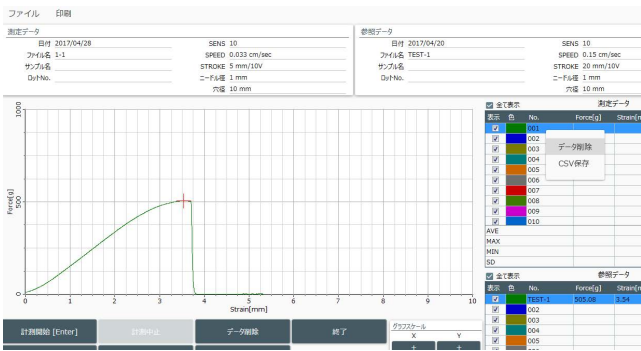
ファイル　印刷

測定データ

日付 2017/04/28
ファイル名 1-1
サンプル名
ロットNo.

SENS 10
SPEED 0.033 cm/sec
STROKE 5 mm/10V
ニードル径 1 mm
穴径 10 mm

参照データ

日付 2017/04/20
ファイル名 TEST-1
サンプル名
ロットNo.

SENS 10
SPEED 0.15 cm/sec
STROKE 20 mm/10V
ニードル径 1 mm
穴径 10 mm

1000
500
0
Force[g]
0 1 2 3 4 5 6 7 8 9 10
Strain[mm]

全て表示　測定データ

| 表示 | 色 | No. | Force[g] | Strain[m |
|---|---|---|---|---|
| ☑ | | 001 | | |
| ☑ | | 002 | | |
| ☑ | | 003 | | |
| ☑ | | 004 | | |
| ☑ | | 005 | | |
| ☑ | | 006 | | |
| ☑ | | 007 | | |
| ☑ | | 008 | | |
| ☑ | | 009 | | |
| ☑ | | 010 | | |
| AVE | | | | |
| MAX | | | | |
| MIN | | | | |
| SD | | | | |

データ削除
CSV保存

全て表示　参照データ

| 表示 | 色 | No. | Force[g] | Strain[m |
|---|---|---|---|---|
| ☑ | | TEST-1 | 505.08 | 3.54 |
| ☑ | | 002 | | |
| ☑ | | 003 | | |
| ☑ | | 004 | | |
| ☑ | | 005 | | |

計測開始 [Enter]　計測中止　データ削除　終了

グラフスケール
X　Y
+　+